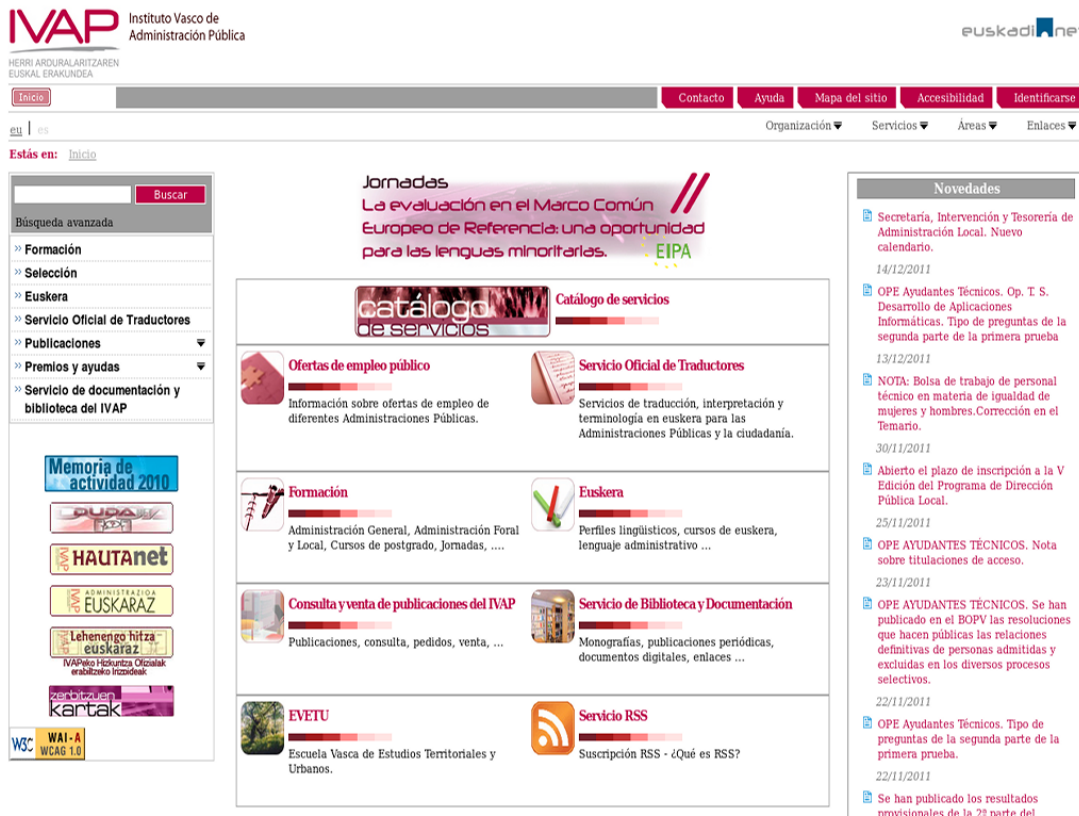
IVAP Instituto Vasco de Administración Pública
HERRI ARDURALARITZAREN EUSKAL ERAKUNDEA

euskadi.net

Inicio

Contacto | Ayuda | Mapa del sitio | Accesibilidad | Identificarse

eu | es

Organización | Servicios | Áreas | Enlaces

Estás en: Inicio

Buscar
Búsqueda avanzada

Formación
Selección
Euskera
Servicio Oficial de Traductores
Publicaciones
Premios y ayudas
Servicio de documentación y biblioteca del IVAP

Memoria de actividad 2010
HAUTAnet
ADMINISTRAZIOA EUSKARAZ
Lehenengo hitza euskaraz
IVAPeko Hizkuntza Ofizialak erabiltzeko irizpideak
zerbitzuen kartak
W3C WAI-A WCAG 1.0

Jornadas
La evaluación en el Marco Común Europeo de Referencia: una oportunidad para las lenguas minoritarias.
EIPA

catálogo de servicios
Catálogo de servicios

Ofertas de empleo público
Información sobre ofertas de empleo de diferentes Administraciones Públicas.

Servicio Oficial de Traductores
Servicios de traducción, interpretación y terminología en euskera para las Administraciones Públicas y la ciudadanía.

Formación
Administración General, Administración Foral y Local, Cursos de postgrado, Jornadas, ....

Euskera
Perfiles lingüísticos, cursos de euskera, lenguaje administrativo ...

Consulta y venta de publicaciones del IVAP
Publicaciones, consulta, pedidos, venta, ...

Servicio de Biblioteca y Documentación
Monografías, publicaciones periódicas, documentos digitales, enlaces ...

EVETU
Escuela Vasca de Estudios Territoriales y Urbanos.

Servicio RSS
Suscripción RSS - ¿Qué es RSS?

Novedades

Secretaría, Intervención y Tesorería de Administración Local. Nuevo calendario.
14/12/2011

OPE Ayudantes Técnicos. Op. T. S. Desarrollo de Aplicaciones Informáticas. Tipo de preguntas de la segunda parte de la primera prueba
13/12/2011

NOTA: Bolsa de trabajo de personal técnico en materia de igualdad de mujeres y hombres.Corrección en el Temario.
30/11/2011

Abierto el plazo de inscripción a la V Edición del Programa de Dirección Pública Local.
25/11/2011

OPE AYUDANTES TÉCNICOS. Nota sobre titulaciones de acceso.
23/11/2011

OPE AYUDANTES TÉCNICOS. Se han publicado en el BOPV las resoluciones que hacen públicas las relaciones definitivas de personas admitidas y excluidas en los diversos procesos selectivos.
22/11/2011

OPE Ayudantes Técnicos. Tipo de preguntas de la segunda parte de la primera prueba.
22/11/2011

Se han publicado los resultados provisionales de la 2ª parte del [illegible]